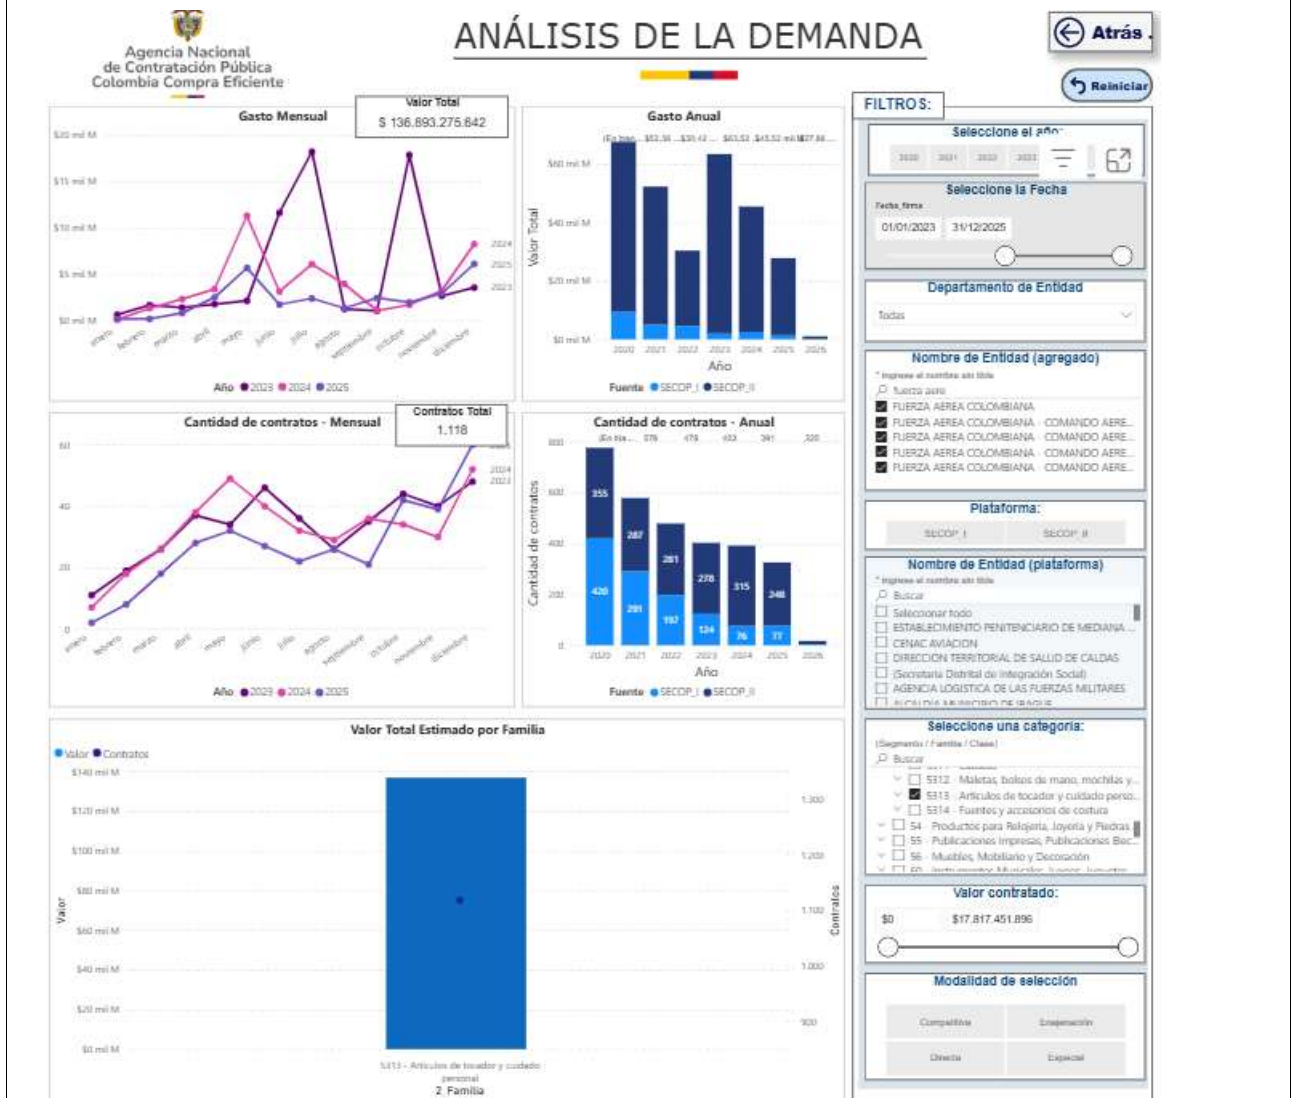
Agencia Nacional de Contratación Pública Colombia Compra Eficiente

ANÁLISIS DE LA DEMANDA

Atrás

Reiniciar

FILTROS:

Gasto Mensual

Valor Total
$ 136.893.275.642

$20 mil M
$15 mil M
$10 mil M
$5 mil M
$0 mil M

2024
2025
2023

enero febrero marzo abril mayo junio julio agosto septiembre octubre noviembre diciembre

Año ● 2023 ● 2024 ● 2025

Gasto Anual

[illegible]

$60 mil M
$40 mil M
$20 mil M
$0 mil M

Valor Total

2020 2021 2022 2023 2024 2025 2026

Año

Fuente ● SECOP_I ● SECOP_II

Cantidad de contratos - Mensual

Contratos Total
1.118

60
40
20
0

2024
2023

enero febrero marzo abril mayo junio julio agosto septiembre octubre noviembre diciembre

Año ● 2023 ● 2024 ● 2025

Cantidad de contratos - Anual

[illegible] 378 479 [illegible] 391 320

800
600
400
200
0

Cantidad de contratos

355 420 287 291 281 197 278 124 315 76 246 77

2020 2021 2022 2023 2024 2025 2026

Año

Fuente ● SECOP_I ● SECOP_II

Valor Total Estimado por Familia

● Valor ● Contratos

$140 mil M
$120 mil M
$100 mil M
$80 mil M
$60 mil M
$40 mil M
$20 mil M
$0 mil M

Valor

1.300
1.200
1.100
1.000
900

Contratos

5313 - Artículos de tocador y cuidado personal

2_Familia

Seleccione el año:

2020 2021 2022 2023

Seleccione la Fecha

Fecha_firma

01/01/2023 31/12/2025

Departamento de Entidad

Todas

Nombre de Entidad (agregado)

* Ingrese el nombre sin tilde

fuerza aere

FUERZA AEREA COLOMBIANA
FUERZA AEREA COLOMBIANA - COMANDO AERE...
FUERZA AEREA COLOMBIANA - COMANDO AERE...
FUERZA AEREA COLOMBIANA - COMANDO AERE...
FUERZA AEREA COLOMBIANA - COMANDO AERE...

Plataforma:

SECOP_I SECOP_II

Nombre de Entidad (plataforma)

* Ingrese el nombre sin tilde

Buscar

Seleccionar todo
ESTABLECIMIENTO PENITENCIARIO DE MEDIANA ...
CENAC AVIACION
DIRECCION TERRITORIAL DE SALUD DE CALDAS
(Secretaría Distrital de Integración Social)
AGENCIA LOGISTICA DE LAS FUERZAS MILITARES
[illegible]

Seleccione una categoría:

(Segmento / Familia / Clase)

Buscar

5312 - Maletas, bolsos de mano, mochilas y...
5313 - Artículos de tocador y cuidado perso...
5314 - Fuentes y accesorios de costura
54 - Productos para Relojería, Joyería y Piedras...
55 - Publicaciones Impresas, Publicaciones Elec...
56 - Muebles, Mobiliario y Decoración
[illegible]

Valor contratado:

$0 $17.817.451.896

Modalidad de selección

Competitiva Contratación
Directa Especial